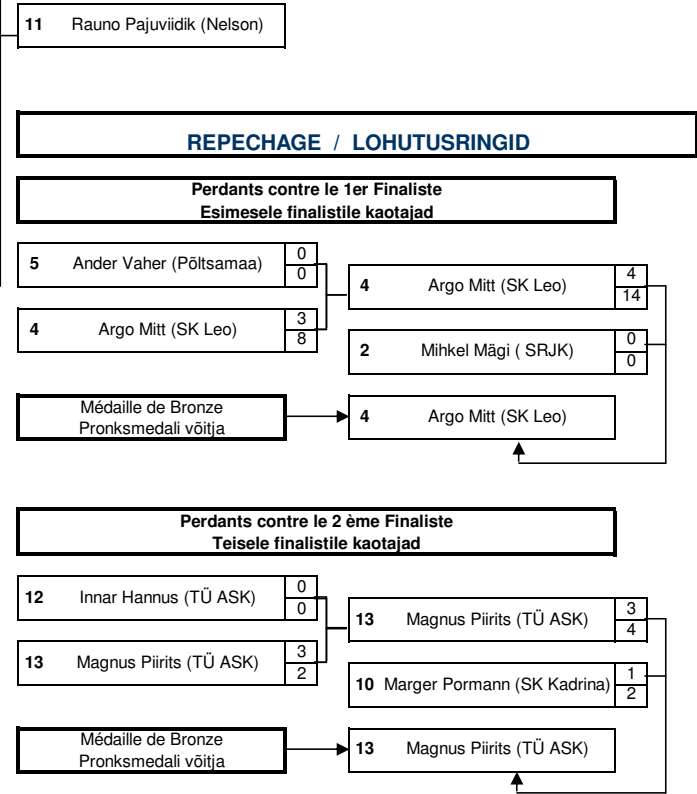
11 Rauno Pajuviidik (Nelson)

REPECHAGE / LOHUTUSRINGID

Perdants contre le 1er Finaliste
Esimesele finalistile kaotajad

5 Ander Vaher (Põltsamaa) 0 0

4 Argo Mitt (SK Leo) 3 8

4 Argo Mitt (SK Leo) 4 14

2 Mihkel Mägi ( SRJK) 0 0

Médaille de Bronze
Pronksmedali võitja

4 Argo Mitt (SK Leo)

Perdants contre le 2 ème Finaliste
Teisele finalistile kaotajad

12 Innar Hannus (TÜ ASK) 0 0

13 Magnus Piirits (TÜ ASK) 3 2

13 Magnus Piirits (TÜ ASK) 3 4

10 Marger Pormann (SK Kadrina) 1 2

Médaille de Bronze
Pronksmedali võitja

13 Magnus Piirits (TÜ ASK)